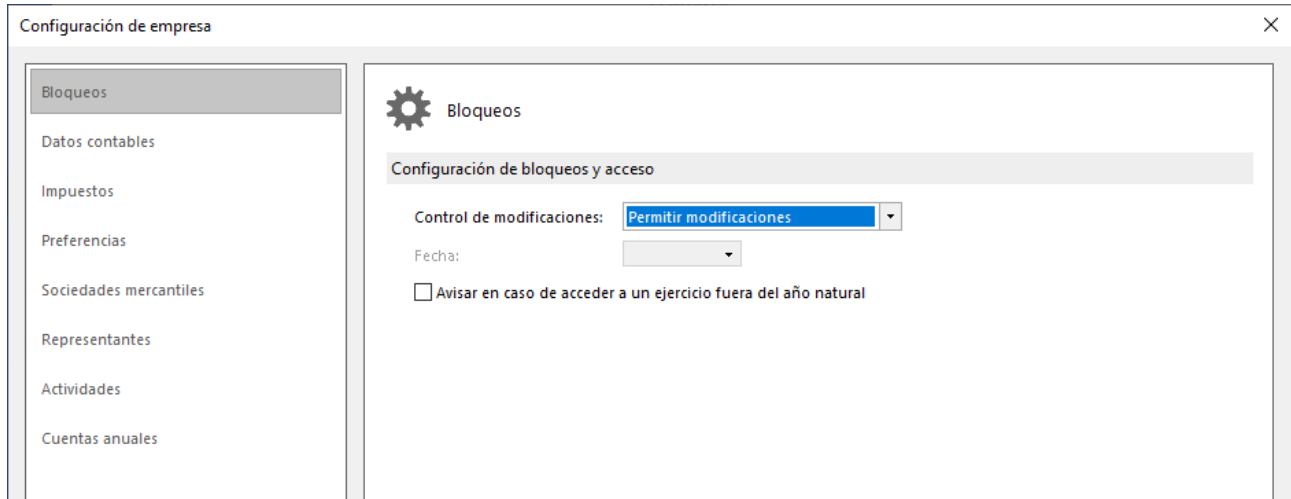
Configuración de empresa

×

Bloqueos

Datos contables

Impuestos

Preferencias

Sociedades mercantiles

Representantes

Actividades

Cuentas anuales

Bloqueos

Configuración de bloqueos y acceso

Control de modificaciones: Permitir modificaciones

Fecha:

Avisar en caso de acceder a un ejercicio fuera del año natural